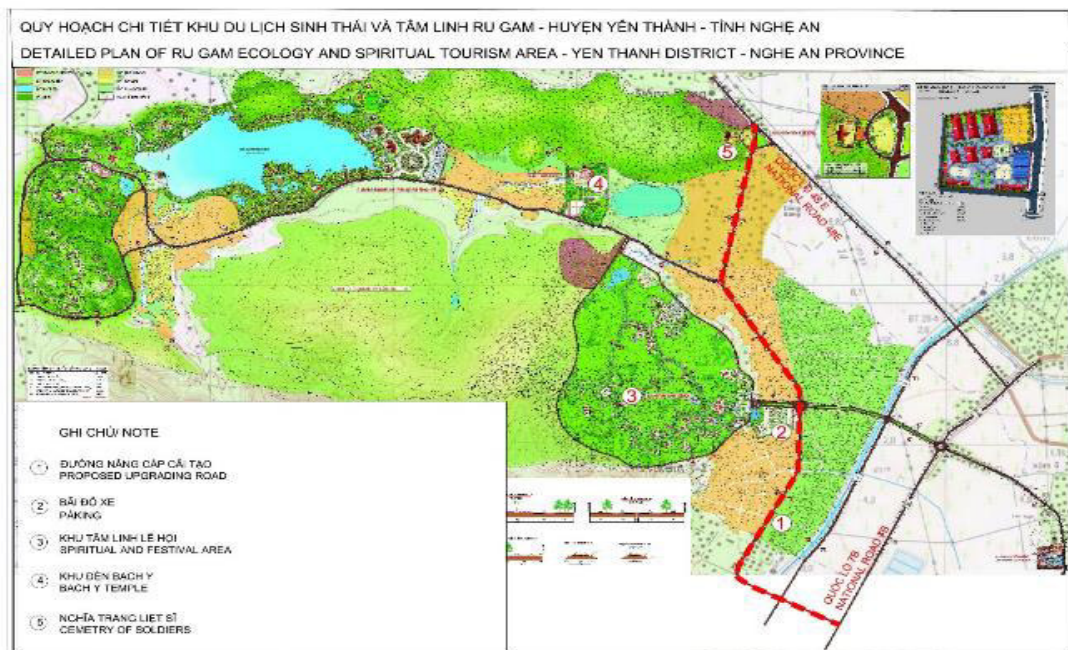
QUY HOẠCH CHI TIẾT KHU DU LỊCH SINH THÁI VÀ TÂM LINH RU GAM - HUYỆN YÊN THÀNH - TỈNH NGHỆ AN

DETAILED PLAN OF RU GAM ECOLOGY AND SPIRITUAL TOURISM AREA - YEN THANH DISTRICT - NGHE AN PROVINCE

5

4

3

2

1

QUỐC LỘ 48 E
NATIONAL ROAD 48E

QUỐC LỘ 7B
NATIONAL ROAD 7B

GHI CHÚ/ NOTE

1 ĐƯỜNG NÂNG CẤP CẢI TẠO
PROPOSED UPGRADING ROAD

2 BÃI ĐỖ XE
PAKING

3 KHU TÂM LINH LỄ HỘI
SPIRITUAL AND FESTIVAL AREA

4 KHU ĐỀN BẠCH Y
BACH Y TEMPLE

5 NGHĨA TRANG LIỆT SĨ
CEMETRY OF SOLDIERS